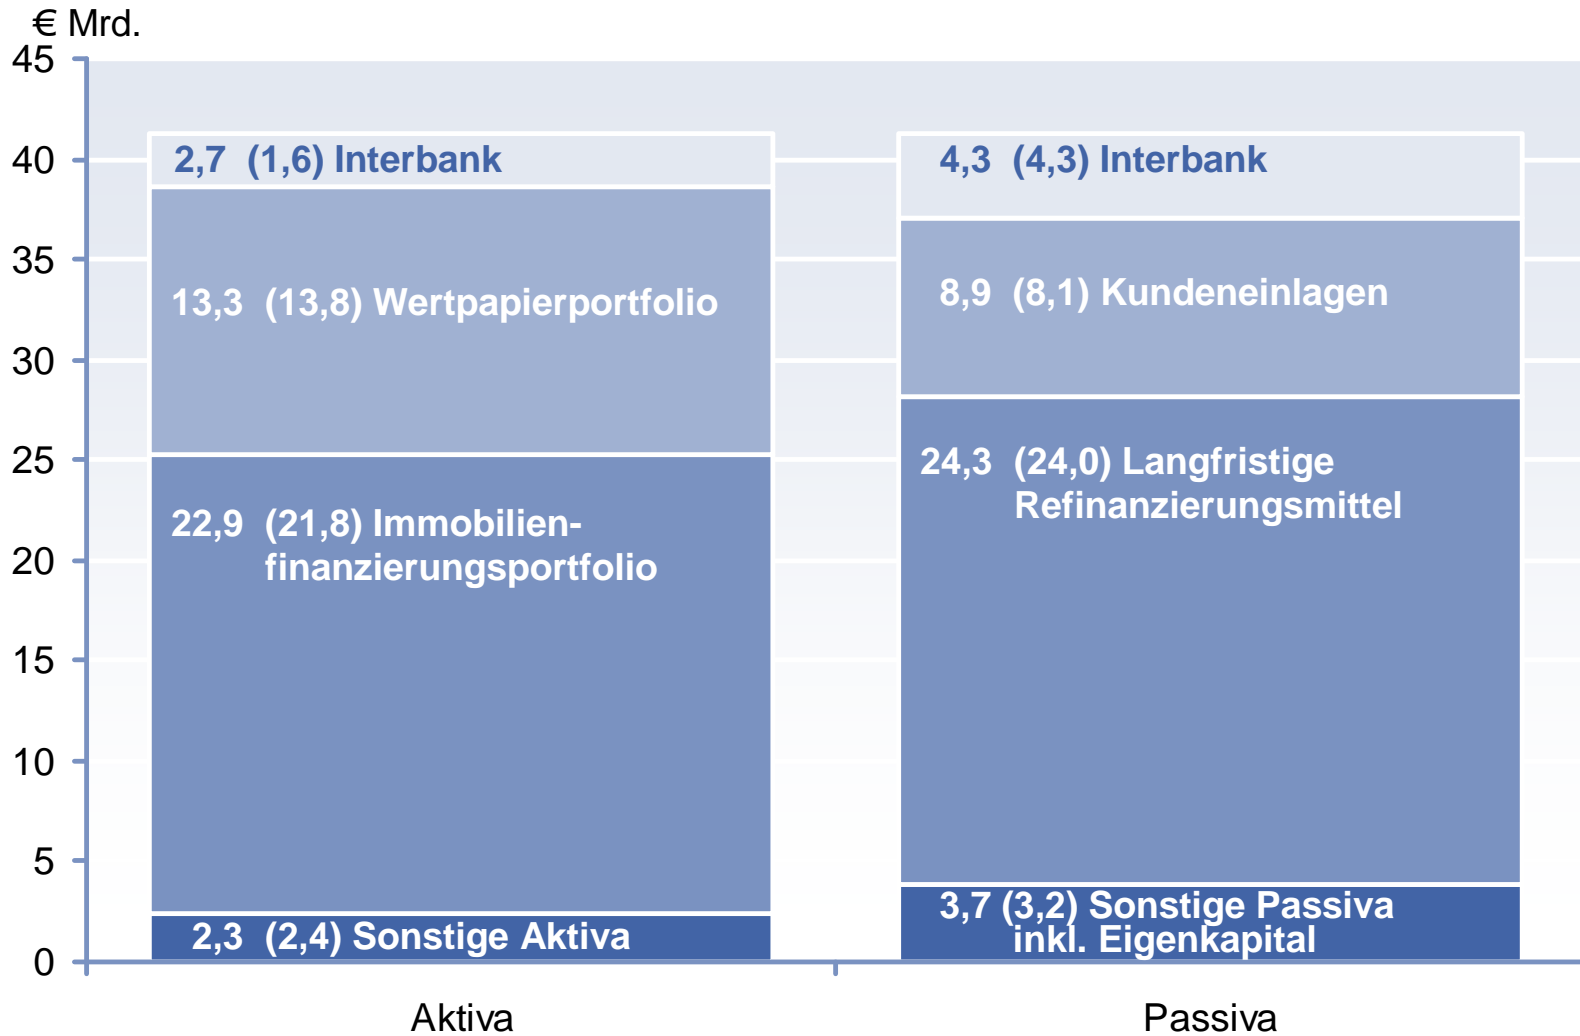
€ Mrd.

45
40
35
30
25
20
15
10
5
0

2,7 (1,6) Interbank

13,3 (13,8) Wertpapierportfolio

22,9 (21,8) Immobilienfinanzierungsportfolio

2,3 (2,4) Sonstige Aktiva

4,3 (4,3) Interbank

8,9 (8,1) Kundeneinlagen

24,3 (24,0) Langfristige Refinanzierungsmittel

3,7 (3,2) Sonstige Passiva inkl. Eigenkapital

Aktiva

Passiva